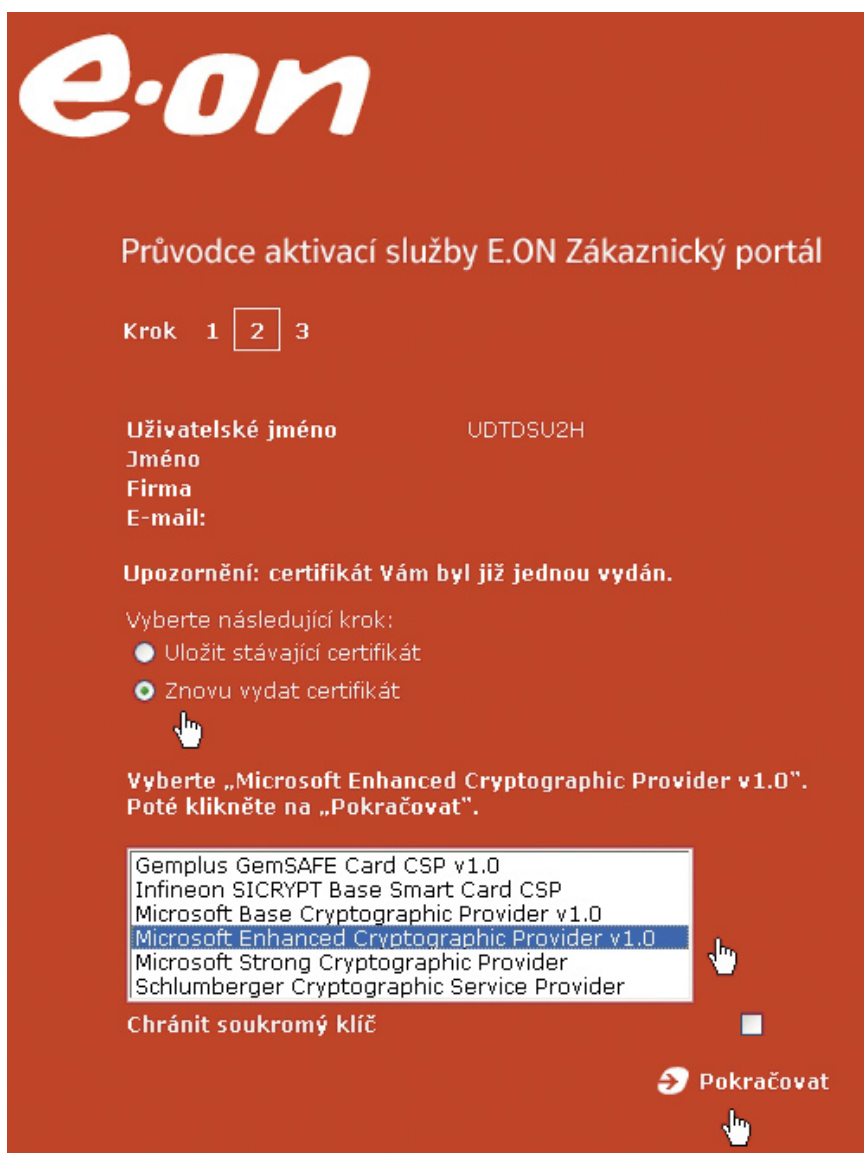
e·on

Průvodce aktivací služby E.ON Zákaznický portál

Krok 1 2 3

Uživatelské jméno UDTDSU2H
Jméno
Firma
E-mail:

Upozornění: certifikát Vám byl již jednou vydán.

Vyberte následující krok:
Uložit stávající certifikát
Znovu vydat certifikát

Vyberte „Microsoft Enhanced Cryptographic Provider v1.0". Poté klikněte na „Pokračovat".

Gemplus GemSAFE Card CSP v1.0
Infineon SICRYPT Base Smart Card CSP
Microsoft Base Cryptographic Provider v1.0
Microsoft Enhanced Cryptographic Provider v1.0
Microsoft Strong Cryptographic Provider
Schlumberger Cryptographic Service Provider

Chránit soukromý klíč

Pokračovat